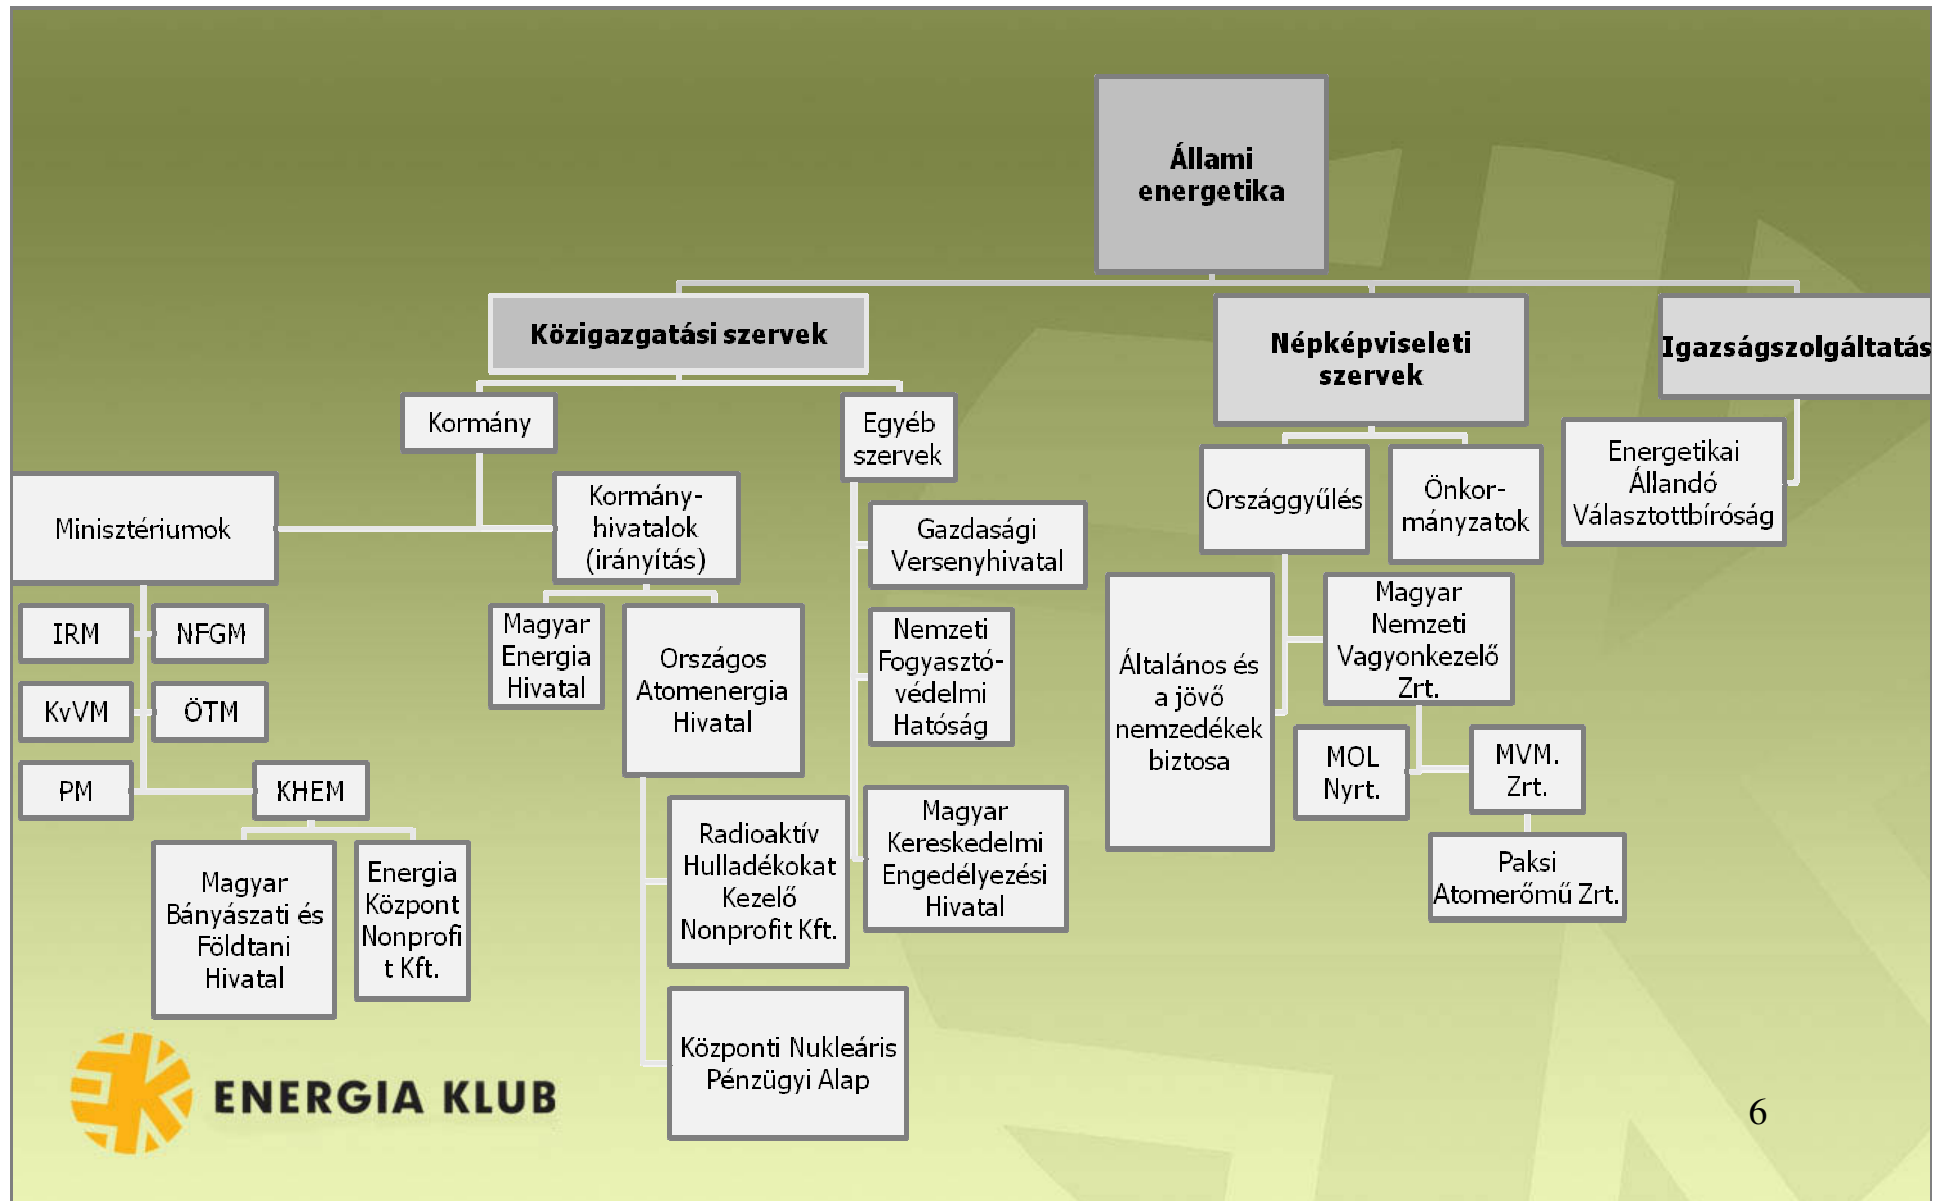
Állami energetika

Közigazgatási szervek

Népképviseleti szervek

Igazságszolgáltatás

Kormány

Egyéb szervek

Minisztériumok

Kormány-hivatalok (irányítás)

Gazdasági Versenyhivatal

Országgyűlés

Önkor-mányzatok

Energetikai Állandó Választottbíróság

IRM

NFGM

KvVM

ÖTM

PM

KHEM

Magyar Energia Hivatal

Országos Atomenergia Hivatal

Nemzeti Fogyasztó-védelmi Hatóság

Általános és a jövő nemzedékek biztosa

Magyar Nemzeti Vagyonkezelő Zrt.

MOL Nyrt.

MVM. Zrt.

Paksi Atomerőmű Zrt.

Magyar Bányászati és Földtani Hivatal

Energia Központ Nonprofit Kft.

Radioaktív Hulladékokat Kezelő Nonprofit Kft.

Magyar Kereskedelmi Engedélyezési Hivatal

Központi Nukleáris Pénzügyi Alap

ENERGIA KLUB

6